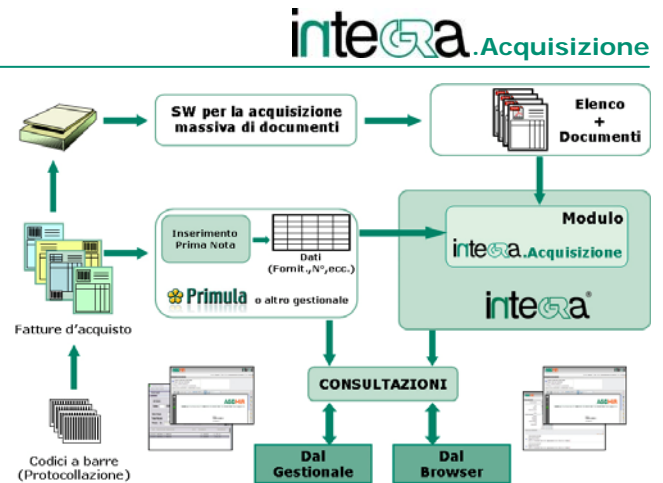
integra.Acquisizione

SW per la acquisizione massiva di documenti

Elenco + Documenti

Inserimento Prima Nota

Dati (Fornit.,N°,ecc.)

Primula o altro gestionale

Modulo

integra.Acquisizione

integra®

Fatture d'acquisto

CONSULTAZIONI

Codici a barre (Protocollazione)

Dal Gestionale

Dal Browser